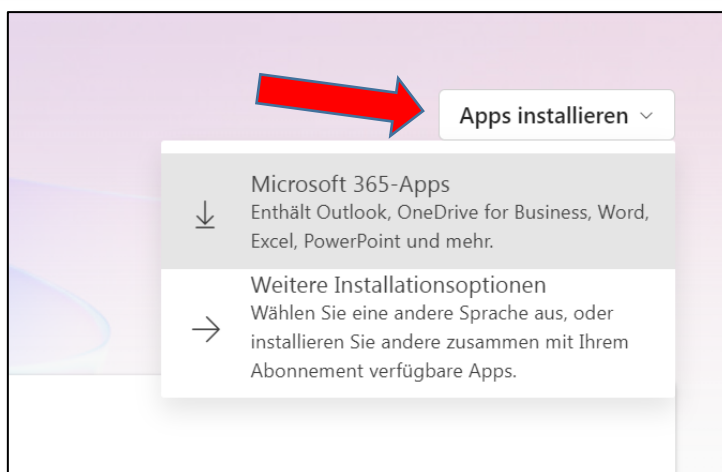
Apps installieren

Microsoft 365-Apps
Enthält Outlook, OneDrive for Business, Word, Excel, PowerPoint und mehr.

Weitere Installationsoptionen
Wählen Sie eine andere Sprache aus, oder installieren Sie andere zusammen mit Ihrem Abonnement verfügbare Apps.